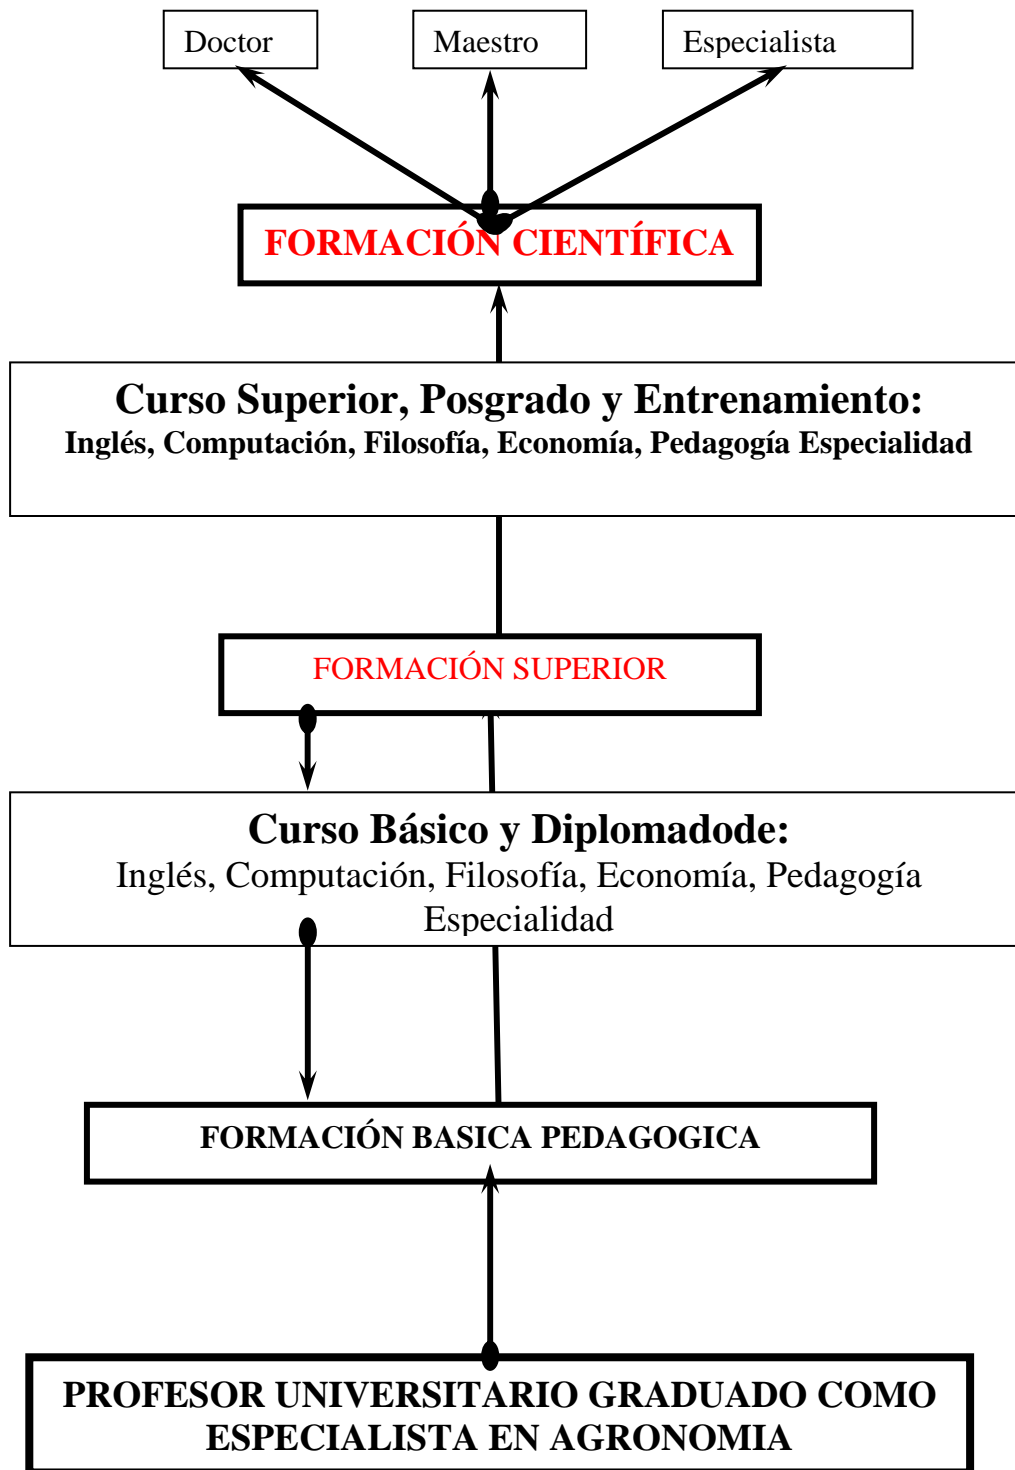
Doctor

Maestro

Especialista

FORMACIÓN CIENTÍFICA

Curso Superior, Posgrado y Entrenamiento:
Inglés, Computación, Filosofía, Economía, Pedagogía Especialidad

FORMACIÓN SUPERIOR

Curso Básico y Diplomadode:
Inglés, Computación, Filosofía, Economía, Pedagogía Especialidad

FORMACIÓN BASICA PEDAGOGICA

PROFESOR UNIVERSITARIO GRADUADO COMO ESPECIALISTA EN AGRONOMIA